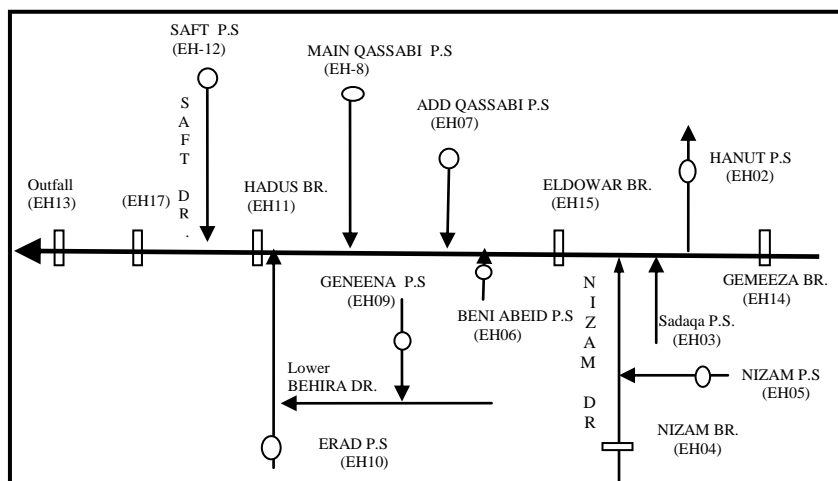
SAFT P.S
(EH-12)

MAIN QASSABI P.S
(EH-8)

ADD QASSABI P.S
(EH07)

S
A
F
T

D
R
.

HANUT P.S
(EH02)

Outfall
(EH13)

(EH17)

HADUS BR.
(EH11)

ELDOWAR BR.
(EH15)

GENEENA P.S
(EH09)

BENI ABEID P.S
(EH06)

N
I
Z
A
M

D
R

GEMEEZA BR.
(EH14)

Sadaqa P.S.
(EH03)

Lower
BEHIRA DR.

NIZAM P.S
(EH05)

ERAD P.S
(EH10)

NIZAM BR.
(EH04)